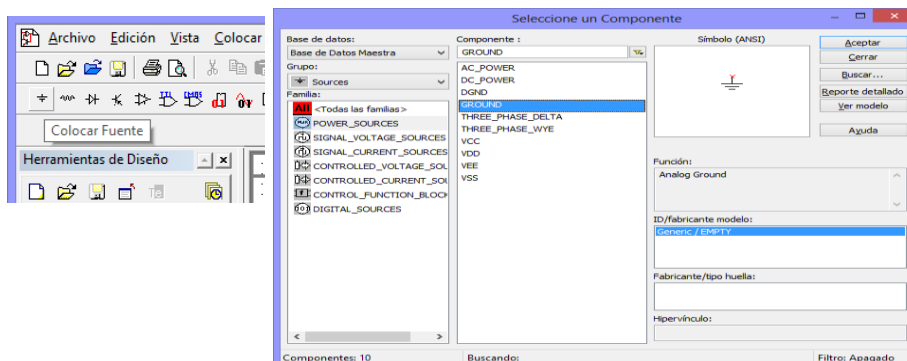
Archivo Edición Vista Colocar

TTL CMOS

Colocar Fuente

Herramientas de Diseño

Seleccione un Componente

Base de datos:
Base de Datos Maestra

Grupo:
Sources

Familia:
All <Todas las familias>
POWER_SOURCES
SIGNAL_VOLTAGE_SOURCES
SIGNAL_CURRENT_SOURCES
CONTROLLED_VOLTAGE_SOU
CONTROLLED_CURRENT_SOU
CONTROL_FUNCTION_BLOCK
DIGITAL_SOURCES

Componente :
GROUND
AC_POWER
DC_POWER
DGND
GROUND
THREE_PHASE_DELTA
THREE_PHASE_WYE
VCC
VDD
VEE
VSS

Símbolo (ANSI)

Aceptar
Cerrar
Buscar...
Reporte detallado
Ver modelo
Ayuda

Función:
Analog Ground

ID/fabricante modelo:
Generic / EMPTY

Fabricante/tipo huella:

Hipervínculo:

Componentes: 10
Buscando:
Filtro: Apagado